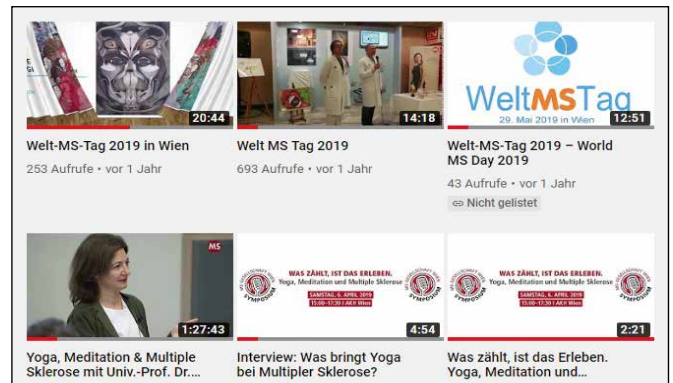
20:44

Welt-MS-Tag 2019 in Wien

253 Aufrufe • vor 1 Jahr

14:18

Welt MS Tag 2019

693 Aufrufe • vor 1 Jahr

WeltMSTag
29. Mai 2019 in Wien

12:51

Welt-MS-Tag 2019 – World MS Day 2019

43 Aufrufe • vor 1 Jahr

Nicht gelistet

MS

1:27:43

Yoga, Meditation & Multiple Sklerose mit Univ.-Prof. Dr....

WAS ZÄHLT, IST DAS ERLEBEN.
Yoga, Meditation und Multiple Sklerose
SAMSTAG, 6. APRIL 2019
15:00–17:30 | AKH Wien

SYMPOSIUM

4:54

Interview: Was bringt Yoga bei Multipler Sklerose?

WAS ZÄHLT, IST DAS ERLEBEN.
Yoga, Meditation und Multiple Sklerose
SAMSTAG, 6. APRIL 2019
15:00–17:30 | AKH Wien

SYMPOSIUM

2:21

Was zählt, ist das Erleben. Yoga, Meditation und...